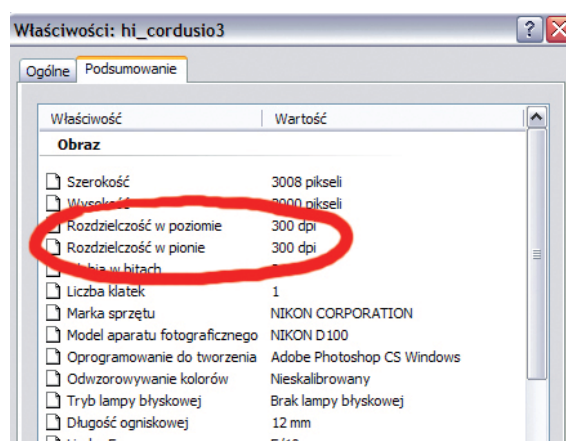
Właściwości: hi_cordusio3

Ogólne | Podsumowanie

| Właściwość | Wartość |
|---|---|
| **Obraz** | |
| Szerokość | 3008 pikseli |
| Wysokość | 2000 pikseli |
| Rozdzielczość w poziomie | 300 dpi |
| Rozdzielczość w pionie | 300 dpi |
| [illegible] w bitach | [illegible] |
| Liczba klatek | 1 |
| Marka sprzętu | NIKON CORPORATION |
| Model aparatu fotograficznego | NIKON D100 |
| Oprogramowanie do tworzenia | Adobe Photoshop CS Windows |
| Odwzorowywanie kolorów | Nieskalibrowany |
| Tryb lampy błyskowej | Brak lampy błyskowej |
| Długość ogniskowej | 12 mm |